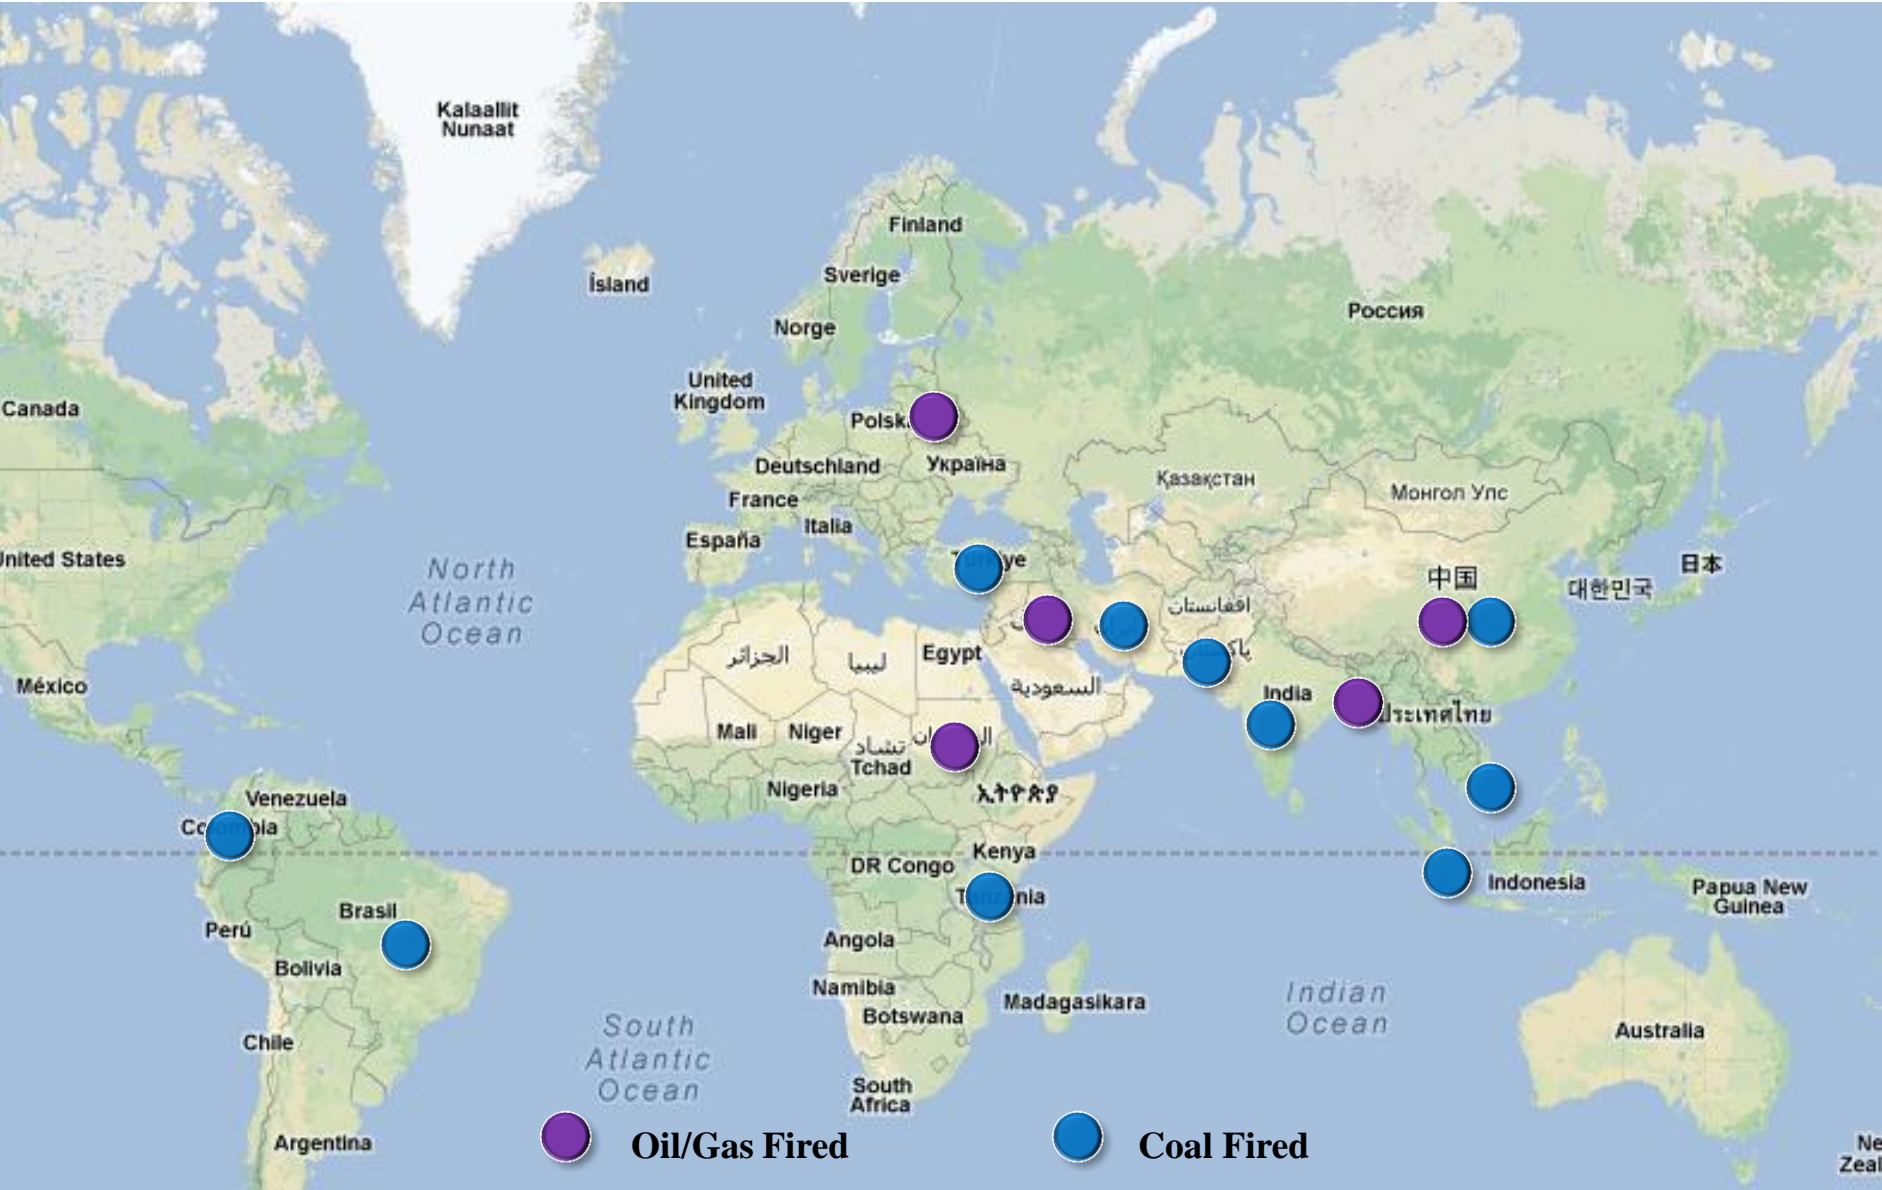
Kalaallit Nunaat

Ísland

Finland

Sverige

Norge

Россия

United Kingdom

Canada

Polsk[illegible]

Україна

Deutschland

Қазақстан

Монгол Улс

France

Italia

España

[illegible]ye

nited States

North Atlantic Ocean

中国

대한민국

日本

افغانستان

الجزائر

ليبيا

Egypt

السعودية

México

India

ประเทศไทย

Mali

Niger

تشاد Tchad

Nigeria

ኢትዮጵያ

Venezuela

C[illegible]bia

Kenya

DR Congo

T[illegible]nia

Indonesia

Papua New Guinea

Brasil

Perú

Angola

Bolivia

Namibia

Madagasikara

Indian Ocean

Botswana

Australia

Chile

South Atlantic Ocean

South Africa

Argentina

Oil/Gas Fired

Coal Fired

Ne Zeal